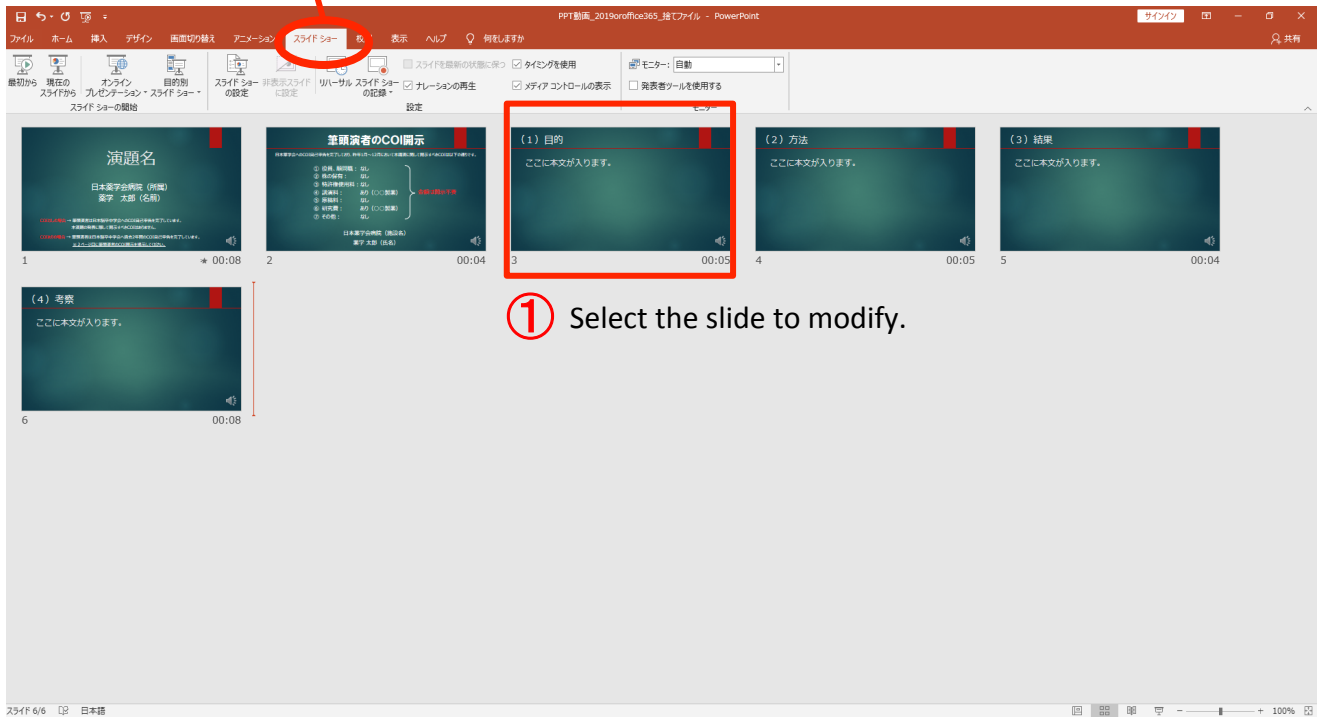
PPT動画_2019orOffice365_捨てファイル - PowerPoint

サインイン

ファイル ホーム 挿入 デザイン 画面切り替え アニメーション スライド ショー 校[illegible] 表示 ヘルプ 何をしますか

共有

最初から 現在のスライドから オンライン プレゼンテーション 目的別 スライド ショー

スライド ショーの開始

スライド ショーの設定 非表示スライドに設定 リハーサル スライド ショーの記録

スライドを最新の状態に保つ ナレーションの再生 タイミングを使用 メディア コントロールの表示

設定

モニター: 自動

発表者ツールを使用する

モニター

演題名

日本薬学会病院（所属）
薬学 太郎（名前）

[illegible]

1 00:08

筆頭演者のCOI開示

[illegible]

① 役員、顧問職： なし
② 株の保有： なし
③ 特許権使用料： なし
④ 講演料： あり（○○製薬）
⑤ 原稿料： なし
⑥ 研究費： あり（○○製薬）
⑦ その他： なし

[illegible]

日本薬学会病院（施設名）
薬学 太郎（氏名）

2 00:04

（1）目的
ここに本文が入ります。

3 00:05

（2）方法
ここに本文が入ります。

4 00:05

（3）結果
ここに本文が入ります。

5 00:04

（4）考察
ここに本文が入ります。

6 00:08

① Select the slide to modify.

スライド 6/6 日本語

100%